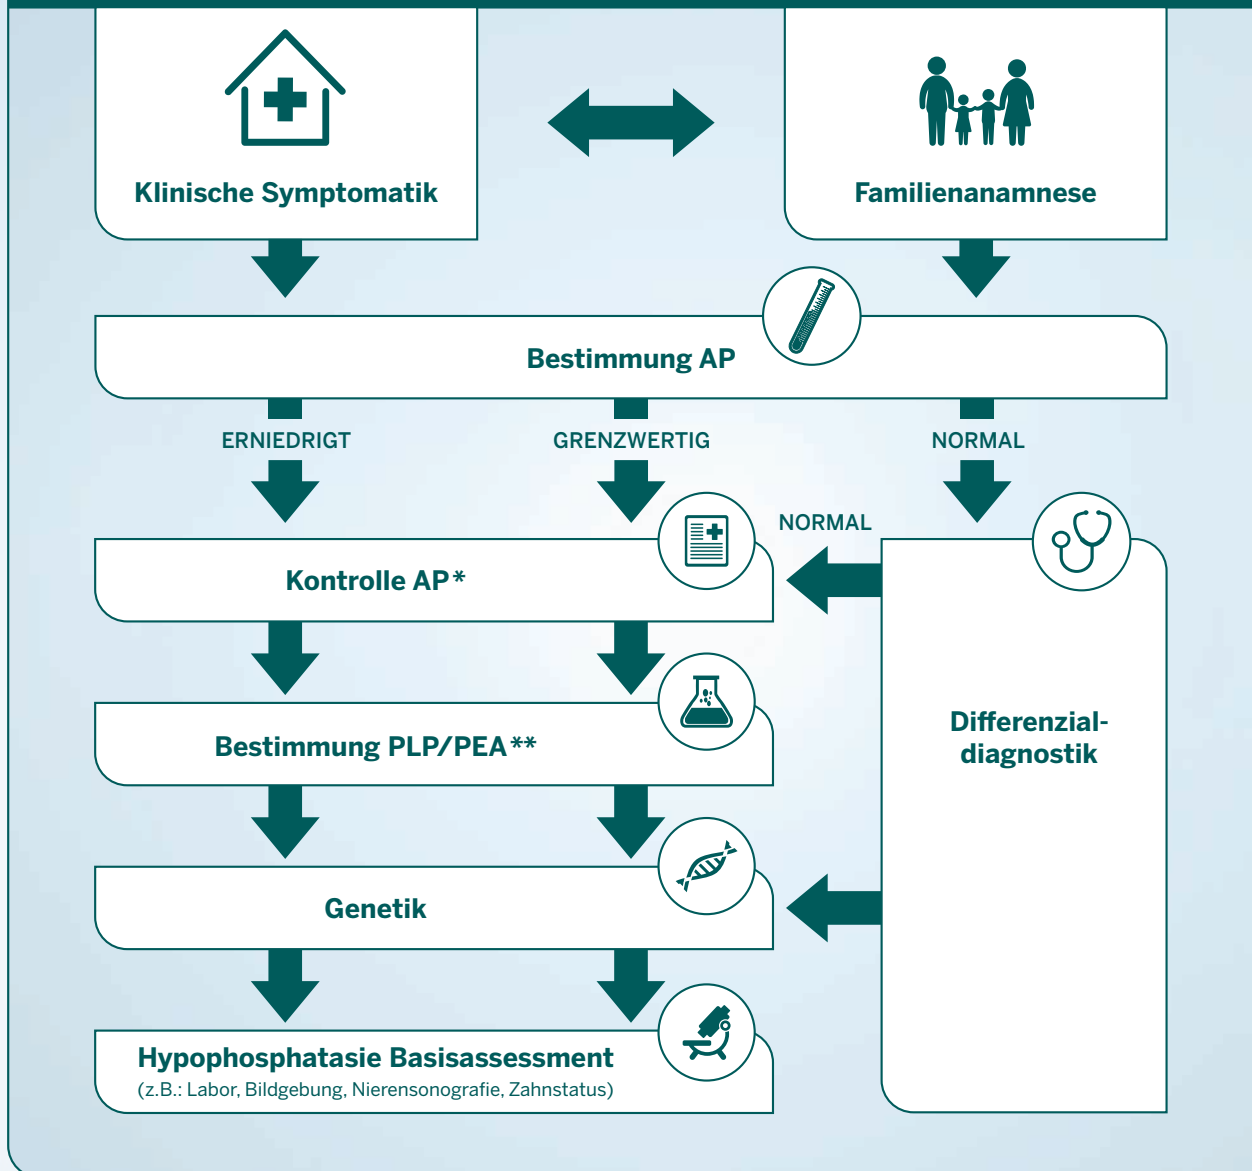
Klinische Symptomatik

Familienanamnese

Bestimmung AP

ERNIEDRIGT

GRENZWERTIG

NORMAL

NORMAL

Kontrolle AP*

Differenzialdiagnostik

Bestimmung PLP/PEA**

Genetik

Hypophosphatasie Basisassessment
(z.B.: Labor, Bildgebung, Nierensonografie, Zahnstatus)